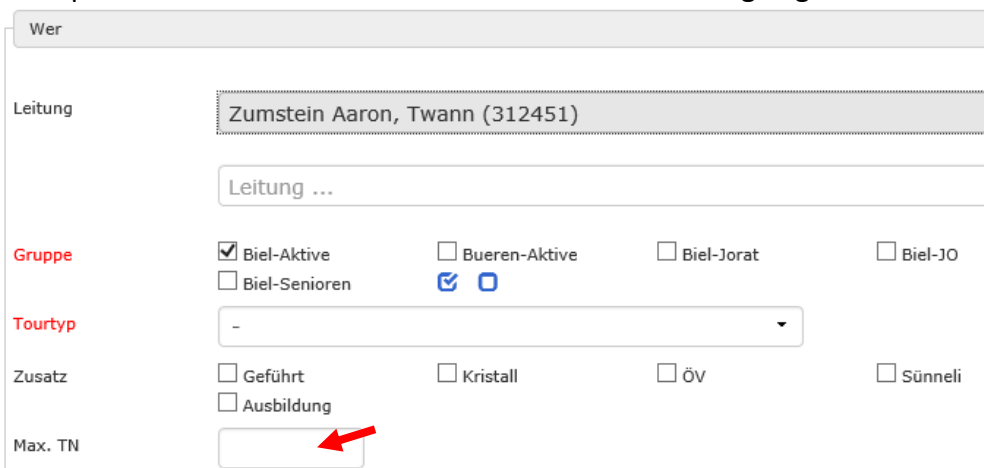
Wer

Leitung

Zumstein Aaron, Twann (312451)

Leitung ...

Gruppe

☑ Biel-Aktive ☐ Bueren-Aktive ☐ Biel-Jorat ☐ Biel-JO
☐ Biel-Senioren

Tourtyp

-

Zusatz

☐ Geführt ☐ Kristall ☐ ÖV ☐ Sünneli
☐ Ausbildung

Max. TN